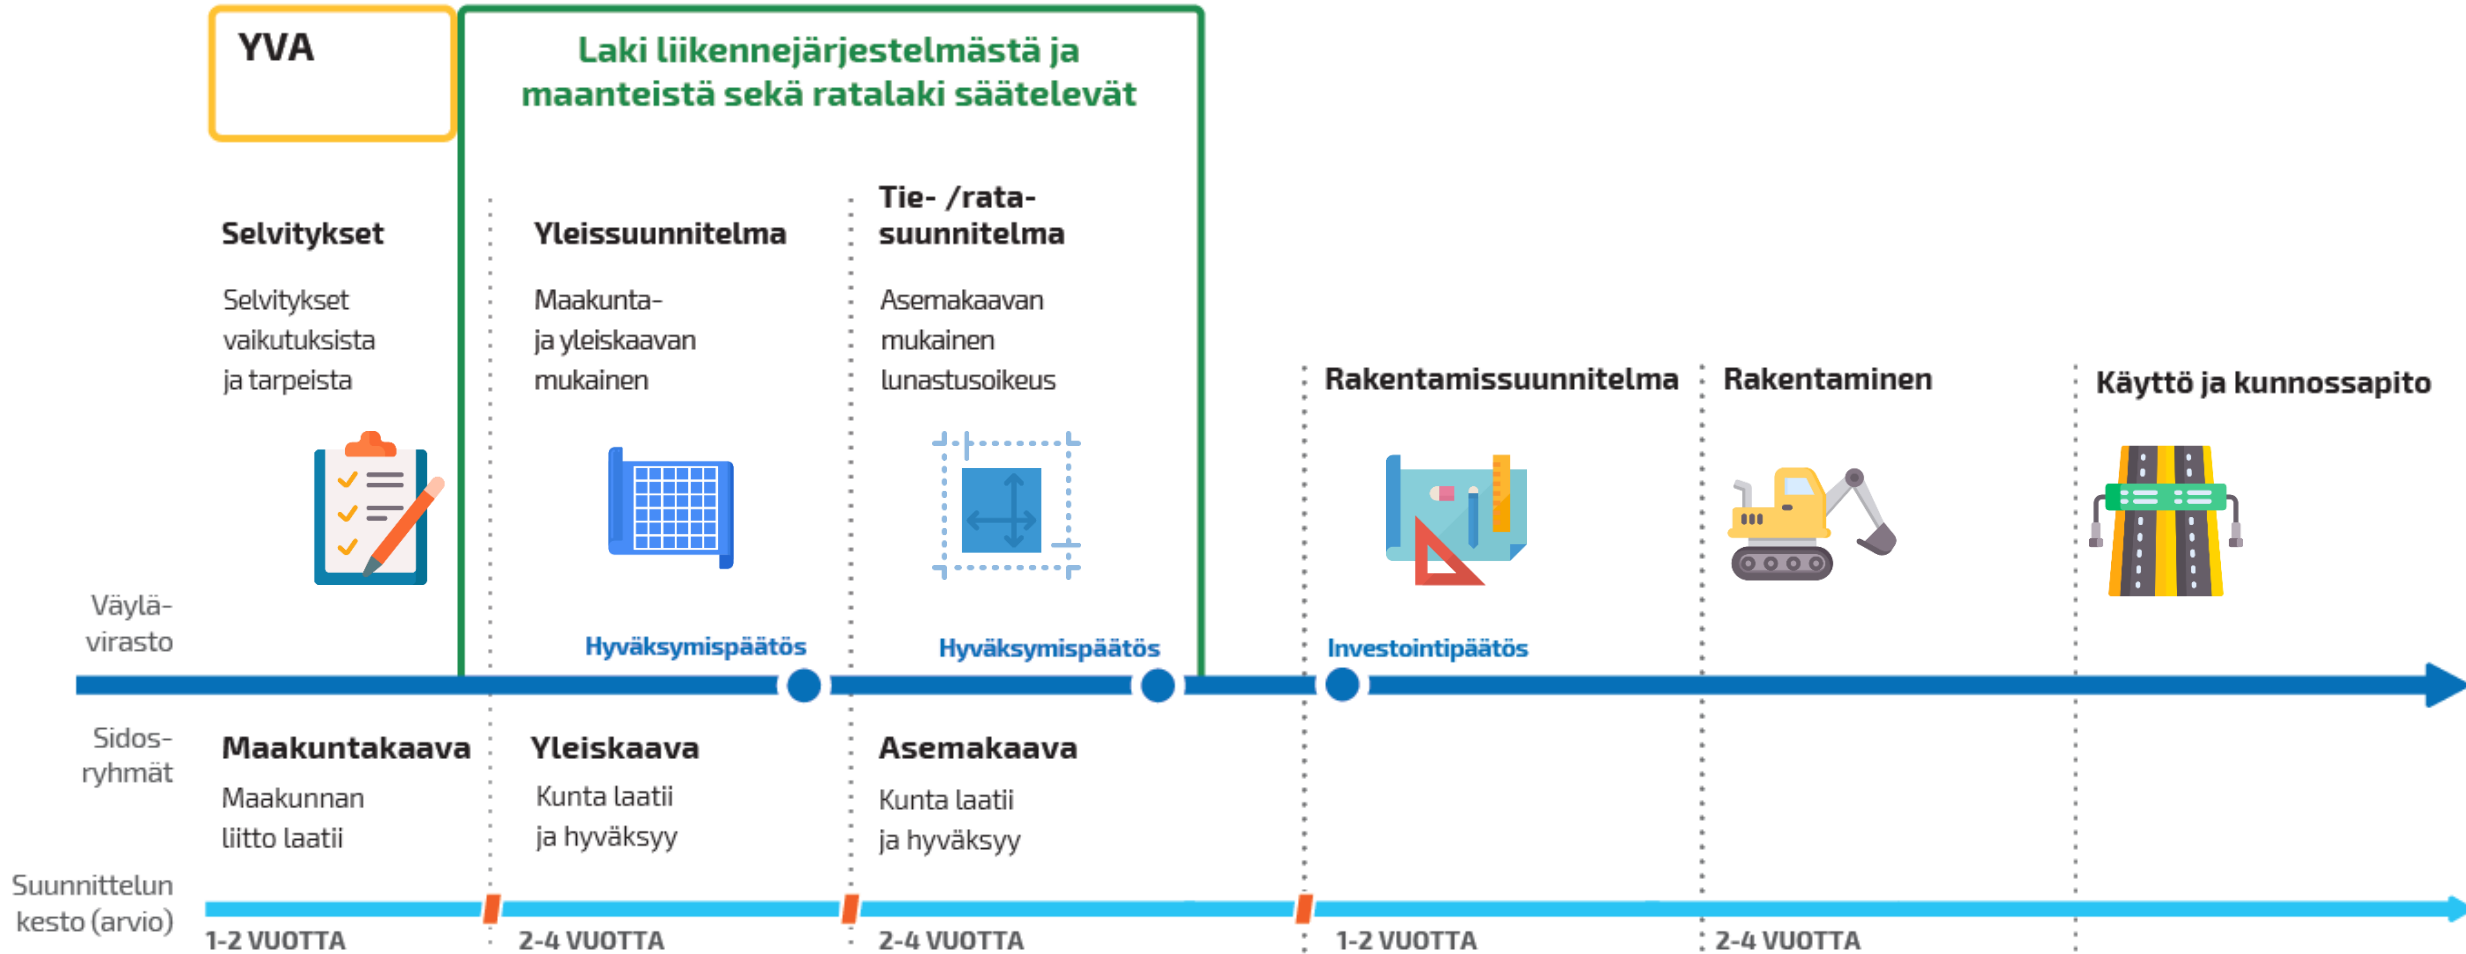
YVA

Laki liikennejärjestelmästä ja maanteistä sekä ratalaki säätelevät

Selvitykset

Selvitykset vaikutuksista ja tarpeista

Yleissuunnitelma

Maakunta- ja yleiskaavan mukainen

Tie- /rata-suunnitelma

Asemakaavan mukainen lunastusoikeus

Rakentamissuunnitelma

Rakentaminen

Käyttö ja kunnossapito

Väylä-virasto

Hyväksymispäätös

Hyväksymispäätös

Investointipäätös

Sidos-ryhmät

Maakuntakaava

Maakunnan liitto laatii

Yleiskaava

Kunta laatii ja hyväksyy

Asemakaava

Kunta laatii ja hyväksyy

Suunnittelun kesto (arvio)

1-2 VUOTTA

2-4 VUOTTA

2-4 VUOTTA

1-2 VUOTTA

2-4 VUOTTA